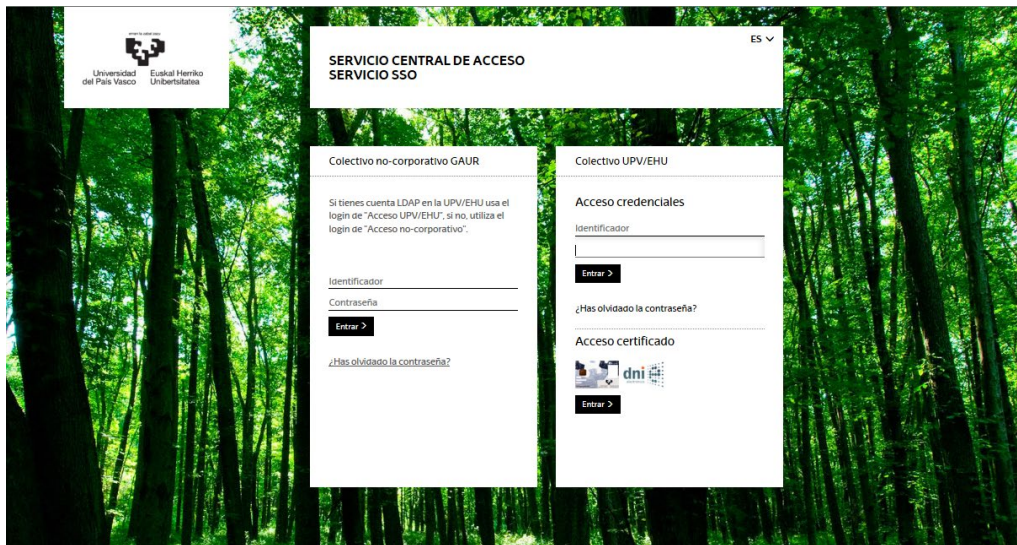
Universidad del País Vasco
Euskal Herriko Unibertsitatea

SERVICIO CENTRAL DE ACCESO
SERVICIO SSO

ES

Colectivo no-corporativo GAUR

Si tienes cuenta LDAP en la UPV/EHU usa el login de "Acceso UPV/EHU", si no, utiliza el login de "Acceso no-corporativo".

Identificador

Contraseña

Entrar >

¿Has olvidado la contraseña?

Colectivo UPV/EHU

Acceso credenciales

Identificador

Entrar >

¿Has olvidado la contraseña?

Acceso certificado

dni

Entrar >